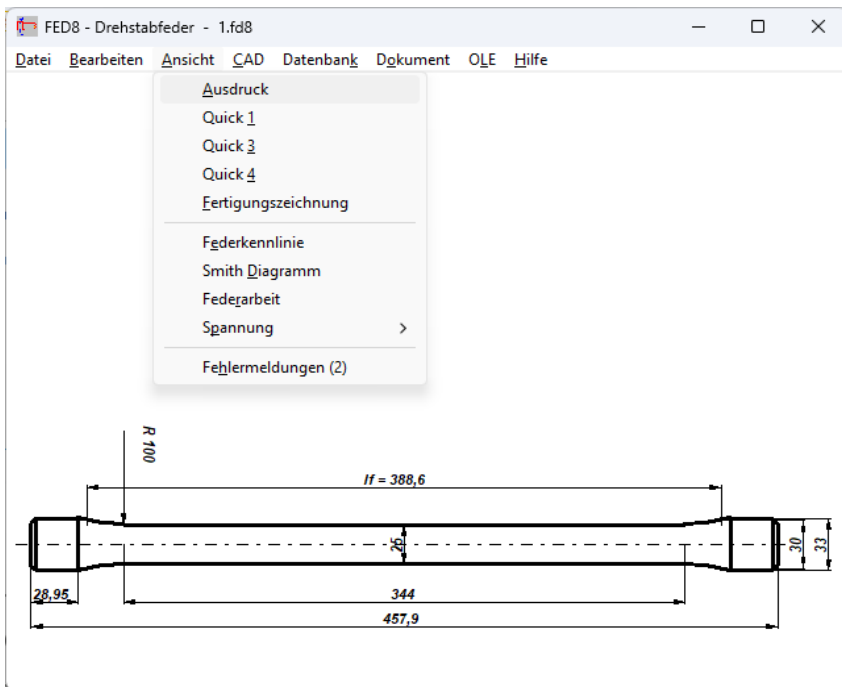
FED8 - Drehstabfeder - 1.fd8

Datei Bearbeiten Ansicht CAD Datenbank Dokument OLE Hilfe

Ausdruck
Quick 1
Quick 3
Quick 4
Fertigungszeichnung

Federkennlinie
Smith Diagramm
Federarbeit
Spannung >

Fehlermeldungen (2)

R 100

lf = 388,6

26

30

33

28,95

344

457,9